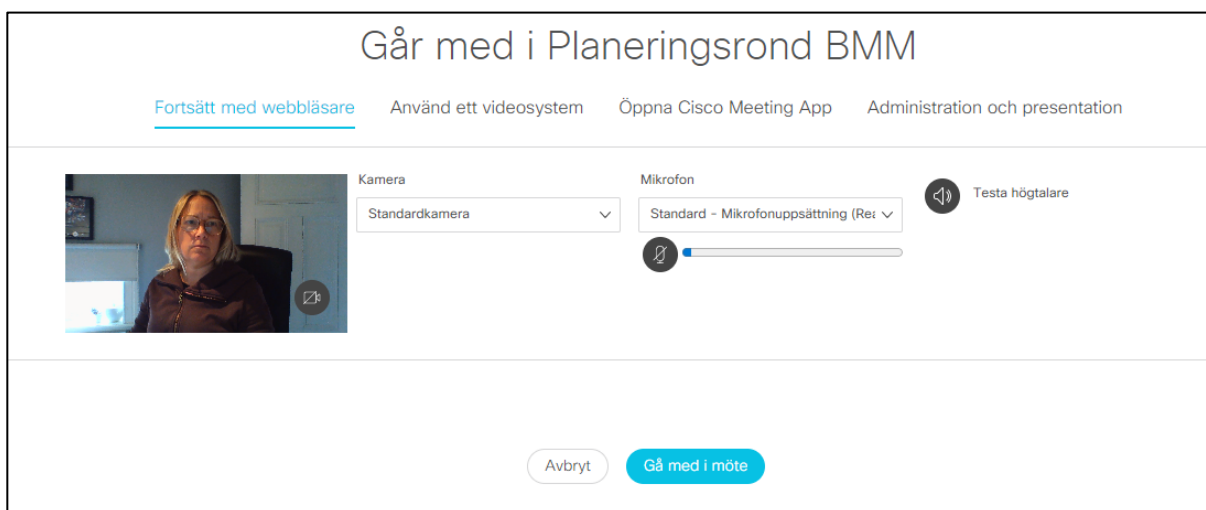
Går med i Planeringsrond BMM

Fortsätt med webbläsare Använd ett videosystem Öppna Cisco Meeting App Administration och presentation

Kamera
Standardkamera

Mikrofon
Standard - Mikrofonuppsättning (Rea

Testa högtalare

Avbryt Gå med i möte